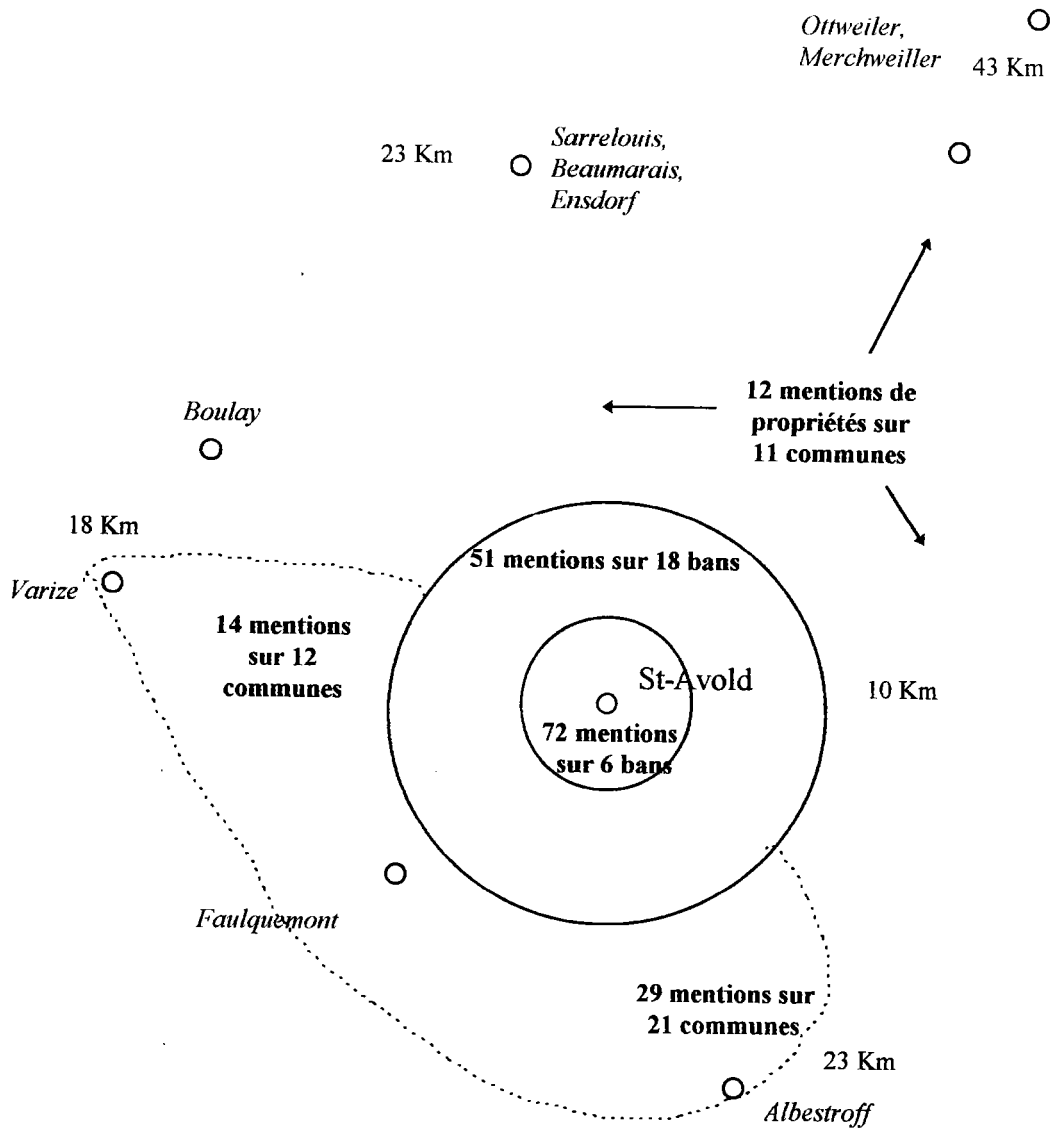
Ottweiler, Merchweiller

43 Km

23 Km

Sarrelouis, Beaumarais, Ensdorf

12 mentions de propriétés sur 11 communes

Boulay

18 Km

Varize

51 mentions sur 18 bans

14 mentions sur 12 communes

St-Avold

10 Km

72 mentions sur 6 bans

Faulquemont

29 mentions sur 21 communes

23 Km

Albestroff